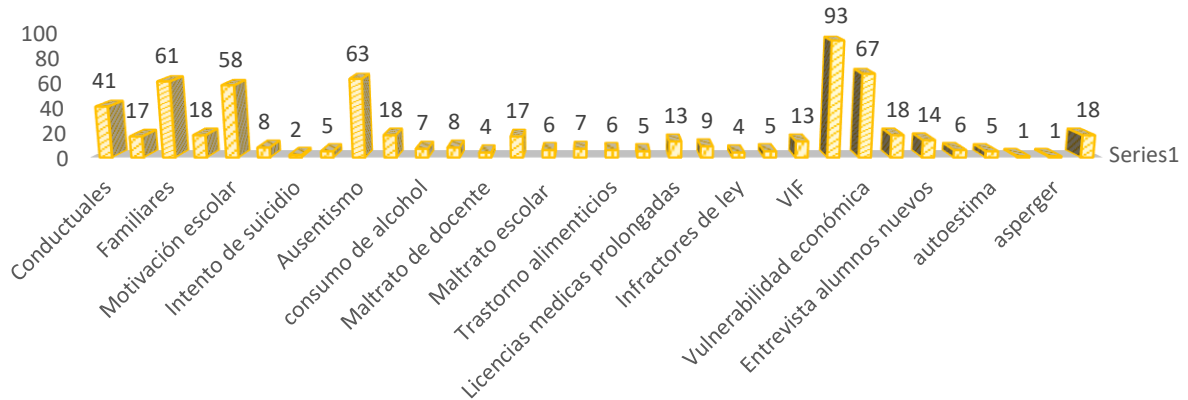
100
80
60
40
20
0

41
17
61
18
58
8
2
5
63
18
7
8
4
17
6
7
6
5
13
9
4
5
13
93
67
18
14
6
5
1
1
18

Series1

Conductuales
Familiares
Motivación escolar
Intento de suicidio
Ausentismo
consumo de alcohol
Maltrato de docente
Maltrato escolar
Trastorno alimenticios
Licencias medicas prolongadas
Infractores de ley
VIF
Vulnerabilidad económica
Entrevista alumnos nuevos
autoestima
asperger